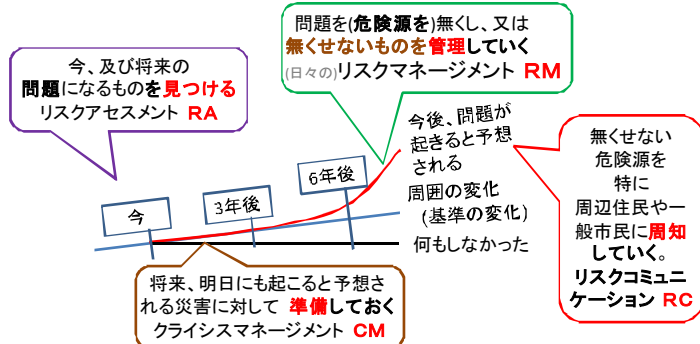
今、及び将来の
問題になるものを見つける
リスクアセスメント　RA

問題を(危険源を)無くし、又は
無くせないものを管理していく
(日々の)リスクマネージメント　RM

無くせない
危険源を
特に
周辺住民や一
般市民に周知
していく。
リスクコミュニ
ケーション　RC

今後、問題が
起きると予想
される

周囲の変化
(基準の変化)

何もしなかった

今

3年後

6年後

将来、明日にも起こると予想さ
れる災害に対して　準備しておく
クライシスマネージメント　CM